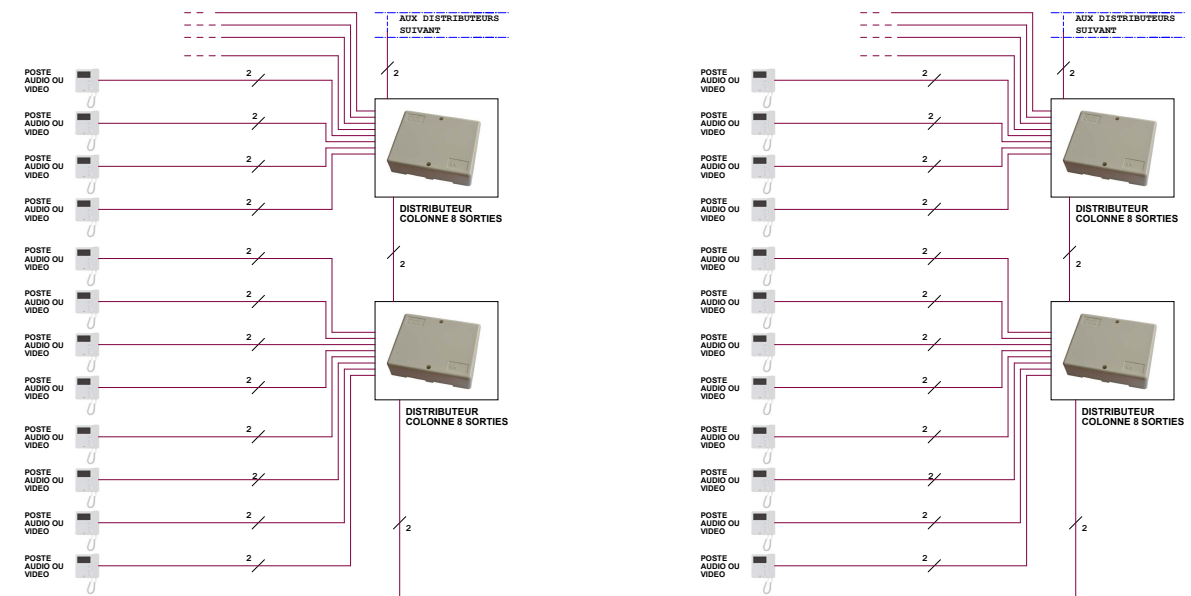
AUX DISTRIBUTEURS SUIVANT

2

POSTE AUDIO OU VIDEO
2

POSTE AUDIO OU VIDEO
2

POSTE AUDIO OU VIDEO
2

POSTE AUDIO OU VIDEO
2

DISTRIBUTEUR COLONNE 8 SORTIES

2

POSTE AUDIO OU VIDEO
2

POSTE AUDIO OU VIDEO
2

POSTE AUDIO OU VIDEO
2

POSTE AUDIO OU VIDEO
2

DISTRIBUTEUR COLONNE 8 SORTIES

POSTE AUDIO OU VIDEO
2

POSTE AUDIO OU VIDEO
2

POSTE AUDIO OU VIDEO
2

POSTE AUDIO OU VIDEO
2

2

AUX DISTRIBUTEURS SUIVANT

2

POSTE AUDIO OU VIDEO
2

POSTE AUDIO OU VIDEO
2

POSTE AUDIO OU VIDEO
2

POSTE AUDIO OU VIDEO
2

DISTRIBUTEUR COLONNE 8 SORTIES

2

POSTE AUDIO OU VIDEO
2

POSTE AUDIO OU VIDEO
2

POSTE AUDIO OU VIDEO
2

POSTE AUDIO OU VIDEO
2

DISTRIBUTEUR COLONNE 8 SORTIES

POSTE AUDIO OU VIDEO
2

POSTE AUDIO OU VIDEO
2

POSTE AUDIO OU VIDEO
2

POSTE AUDIO OU VIDEO
2

2